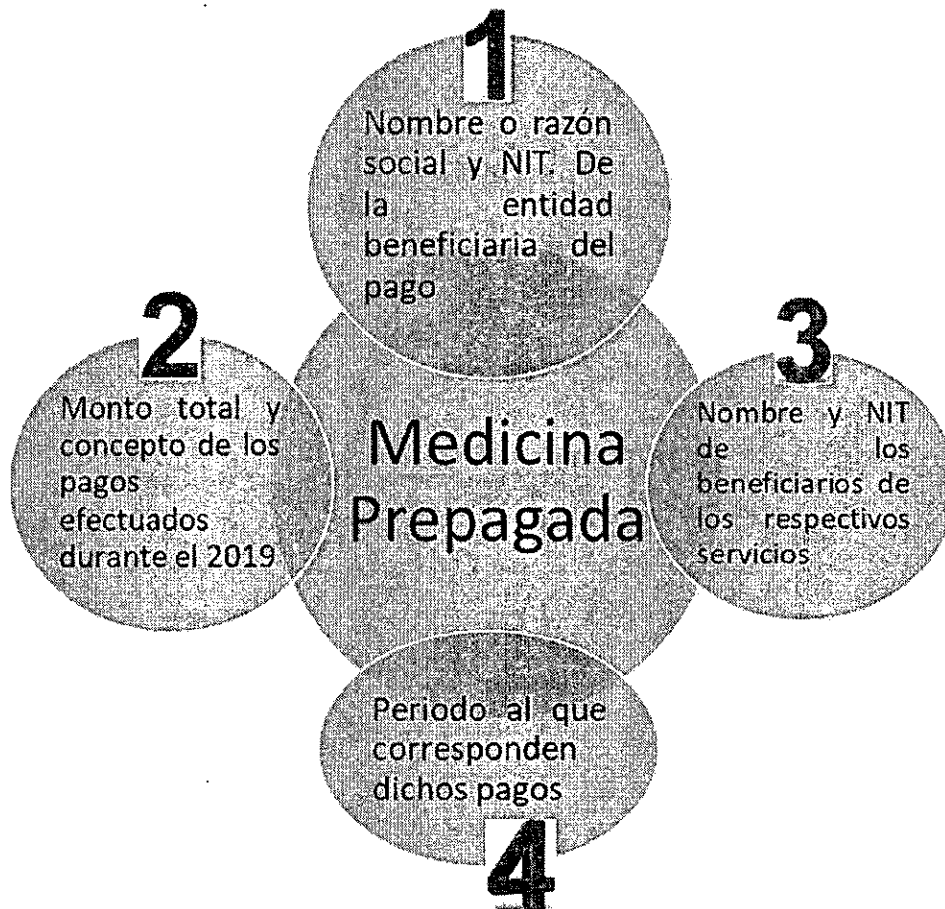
1
Nombre o razón social y NIT. De la entidad beneficiaria del pago

2
Monto total y concepto de los pagos efectuados durante el 2019

Medicina Prepagada

3
Nombre y NIT de los beneficiarios de los respectivos servicios

Periodo al que corresponden dichos pagos
4